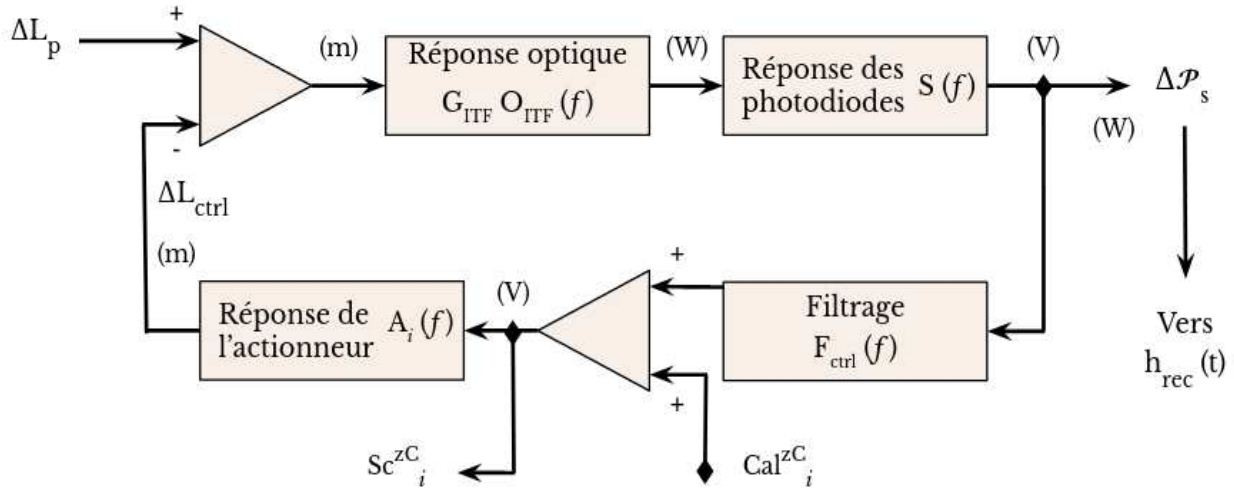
$\Delta L_p$

+

-

(m)

Réponse optique $G_{ITF}\, O_{ITF}\,(f)$

(W)

Réponse des photodiodes $S\,(f)$

(V)

$\Delta\mathcal{P}_s$

(W)

$\Delta L_{ctrl}$

(m)

Vers $h_{rec}\,(t)$

+

Réponse de l'actionneur $A_i\,(f)$

(V)

Filtrage $F_{ctrl}\,(f)$

+

$Sc^{zC}{}_i$

$Cal^{zC}{}_i$